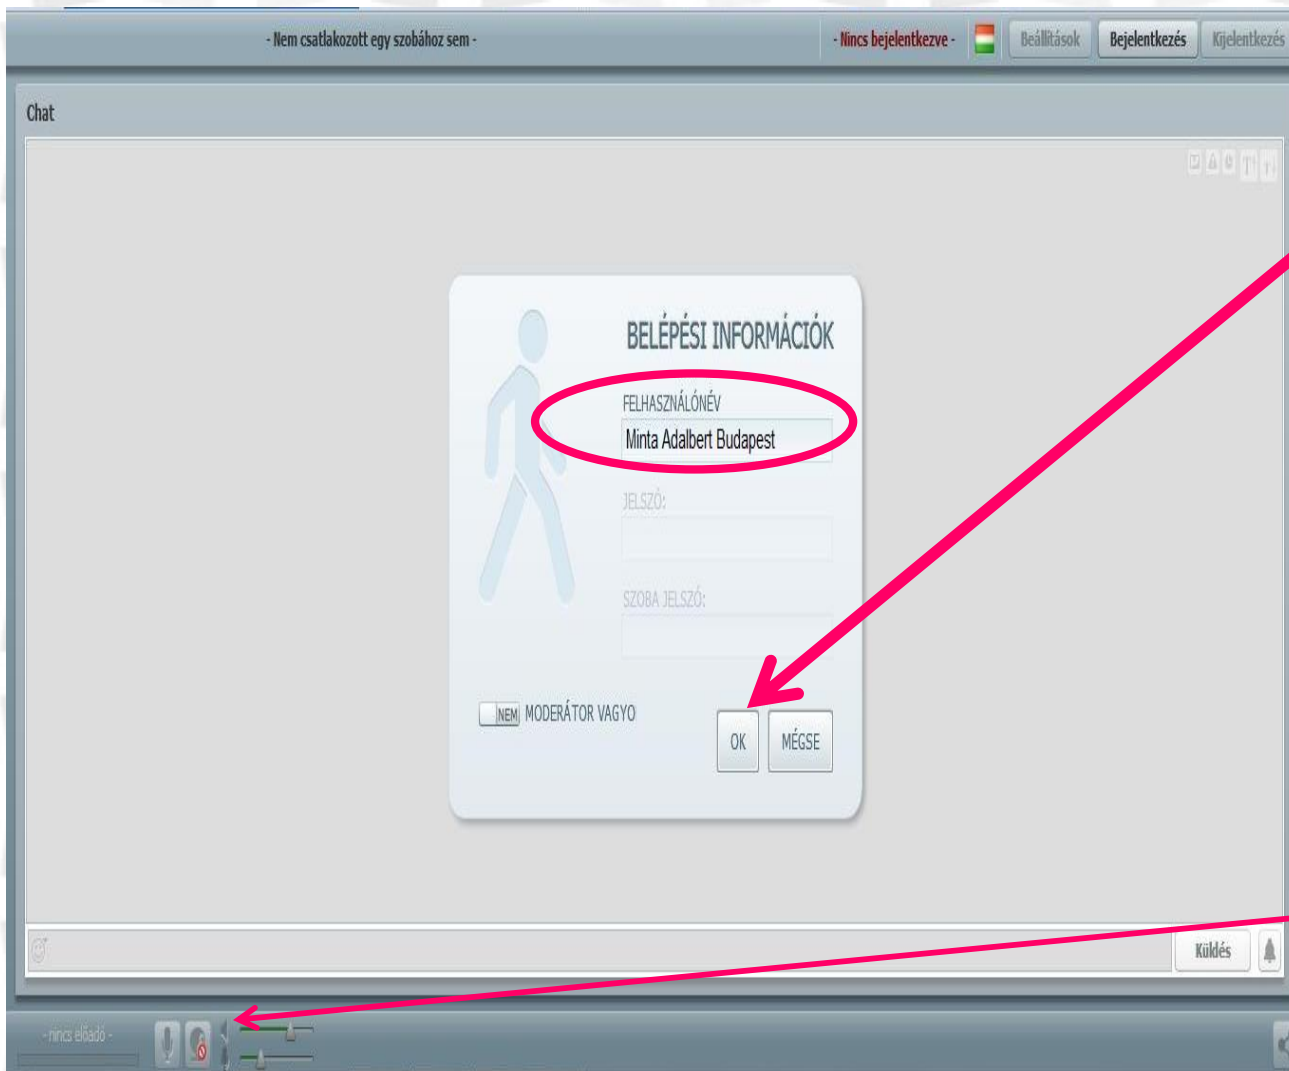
- Nem csatlakozott egy szobához sem -

- Nincs bejelentkezve -

Beállítások

Bejelentkezés

Kijelentkezés

Chat

BELÉPÉSI INFORMÁCIÓK

FELHASZNÁLÓNÉV

Minta Adalbert Budapest

JELSZÓ:

SZOBA JELSZÓ:

NEM MODERÁTOR VAGYO

OK

MÉGSE

Küldés

- nincs előadó -